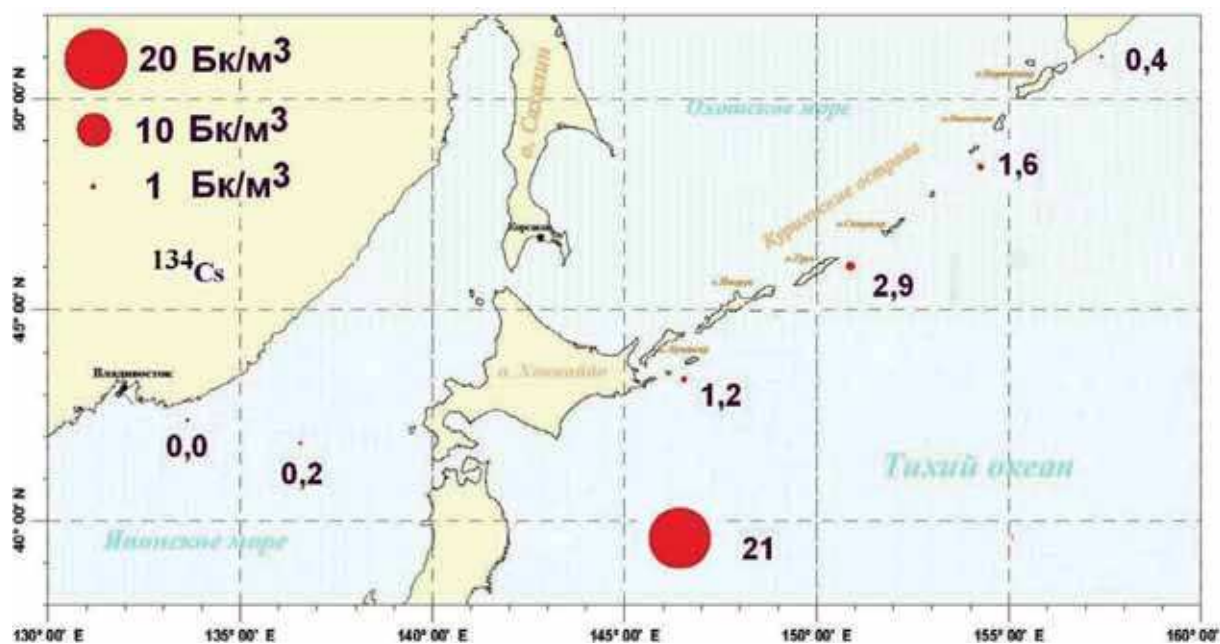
20 Бк/м$^3$
10 Бк/м$^3$
1 Бк/м$^3$
$^{134}$Cs

50° 00' N
45° 00' N
40° 00' N

о. Сахалин
Корсаков
Охотское море
Курильские острова
о. Парамушир
о. Онекотан
о. Симушир
о. Уруп
о. Итуруп
о. Кунашир
о. Хоккайдо
Владивосток
Японское море
Тихий океан

0,4
1,6
2,9
1,2
0,0
0,2
21

130° 00' E
135° 00' E
140° 00' E
145° 00' E
150° 00' E
155° 00' E
160° 00'